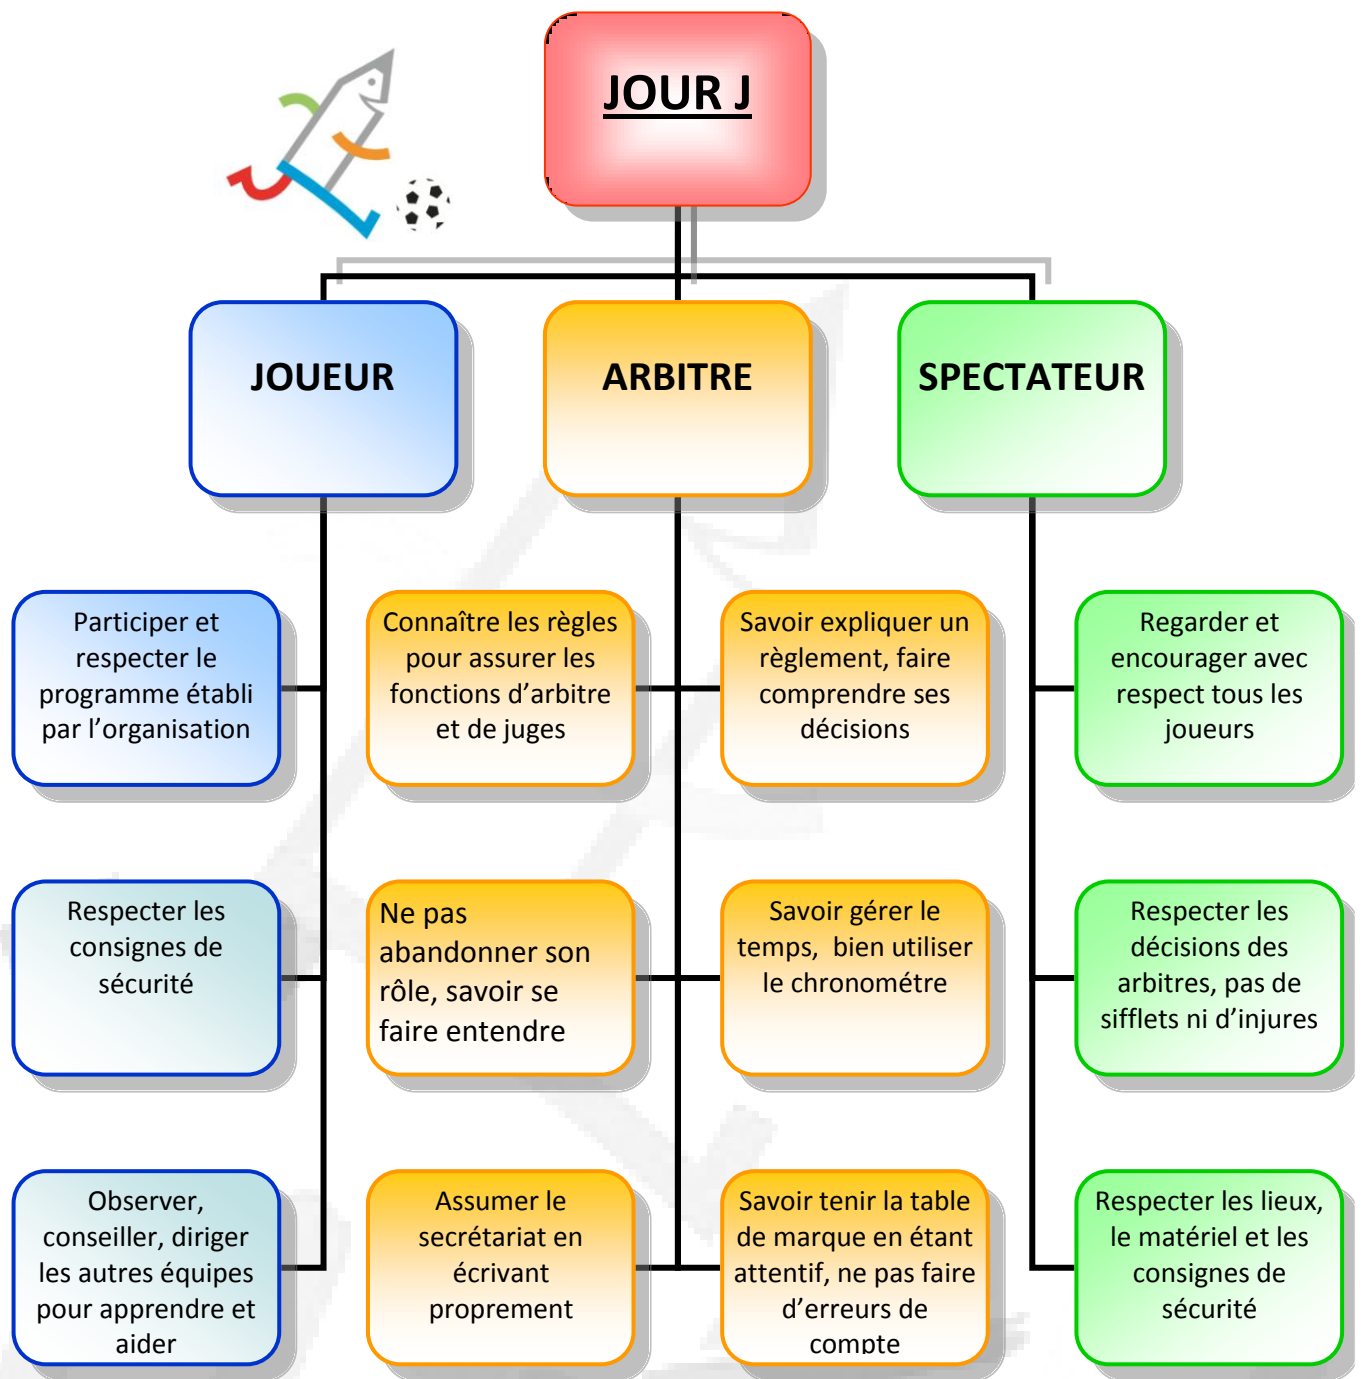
JOUR J

JOUEUR

ARBITRE

SPECTATEUR

Participer et respecter le programme établi par l'organisation

Connaître les règles pour assurer les fonctions d'arbitre et de juges

Savoir expliquer un règlement, faire comprendre ses décisions

Regarder et encourager avec respect tous les joueurs

Respecter les consignes de sécurité

Ne pas abandonner son rôle, savoir se faire entendre

Savoir gérer le temps, bien utiliser le chronométre

Respecter les décisions des arbitres, pas de sifflets ni d'injures

Observer, conseiller, diriger les autres équipes pour apprendre et aider

Assumer le secrétariat en écrivant proprement

Savoir tenir la table de marque en étant attentif, ne pas faire d'erreurs de compte

Respecter les lieux, le matériel et les consignes de sécurité